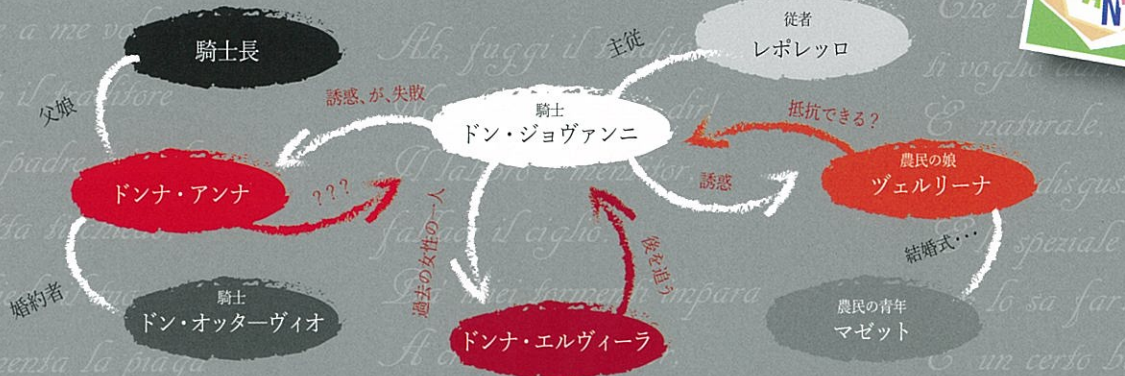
騎士長

従者
レポレッロ

主従

父娘

誘惑、が、失敗

騎士
ドン・ジョヴァンニ

抵抗できる？

ドンナ・アンナ

？？？

誘惑

農民の娘
ツェルリーナ

過去の女性の一人

後を追う

結婚式・・・

婚約者

騎士
ドン・オッターヴィオ

ドンナ・エルヴィーラ

農民の青年
マゼット

Ah, fuggi il traditor! Il labbro è mentitor, fallace il ciglio. Dai miei tormenti impara

Che fa a me vol... il traditore ... padre ... ta di sciagurata ... senta la piaga ... ti voglio dare ... È naturale ... disgusto ... speziale ... lo sa far ... un certo balsamo